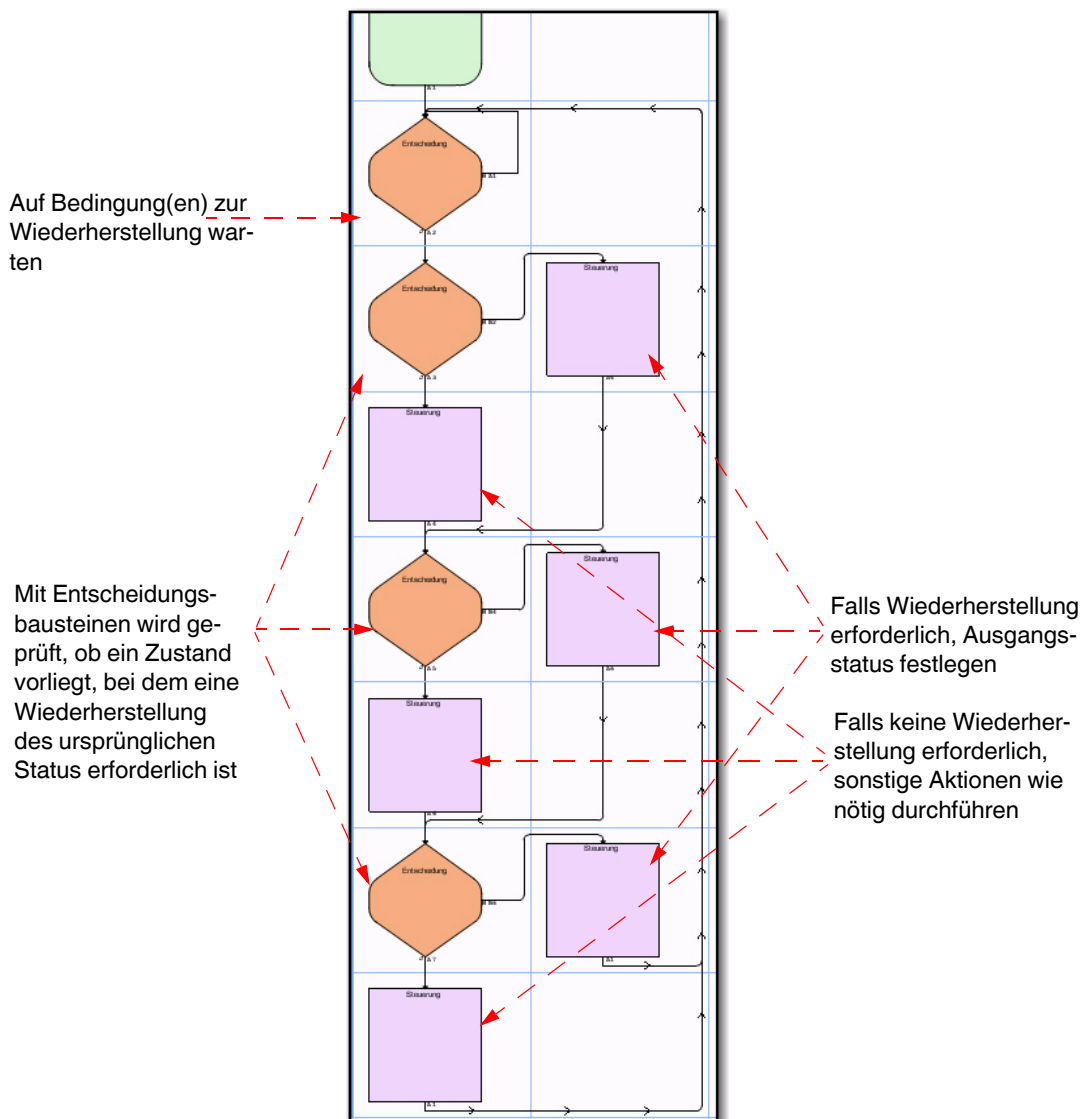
Auf Bedingung(en) zur Wiederherstellung warten

Mit Entscheidungsbausteinen wird geprüft, ob ein Zustand vorliegt, bei dem eine Wiederherstellung des ursprünglichen Status erforderlich ist

Falls Wiederherstellung erforderlich, Ausgangsstatus festlegen

Falls keine Wiederherstellung erforderlich, sonstige Aktionen wie nötig durchführen

Entscheidung

Entscheidung

Steuerung

Steuerung

Entscheidung

Steuerung

Steuerung

Entscheidung

Steuerung

Steuerung